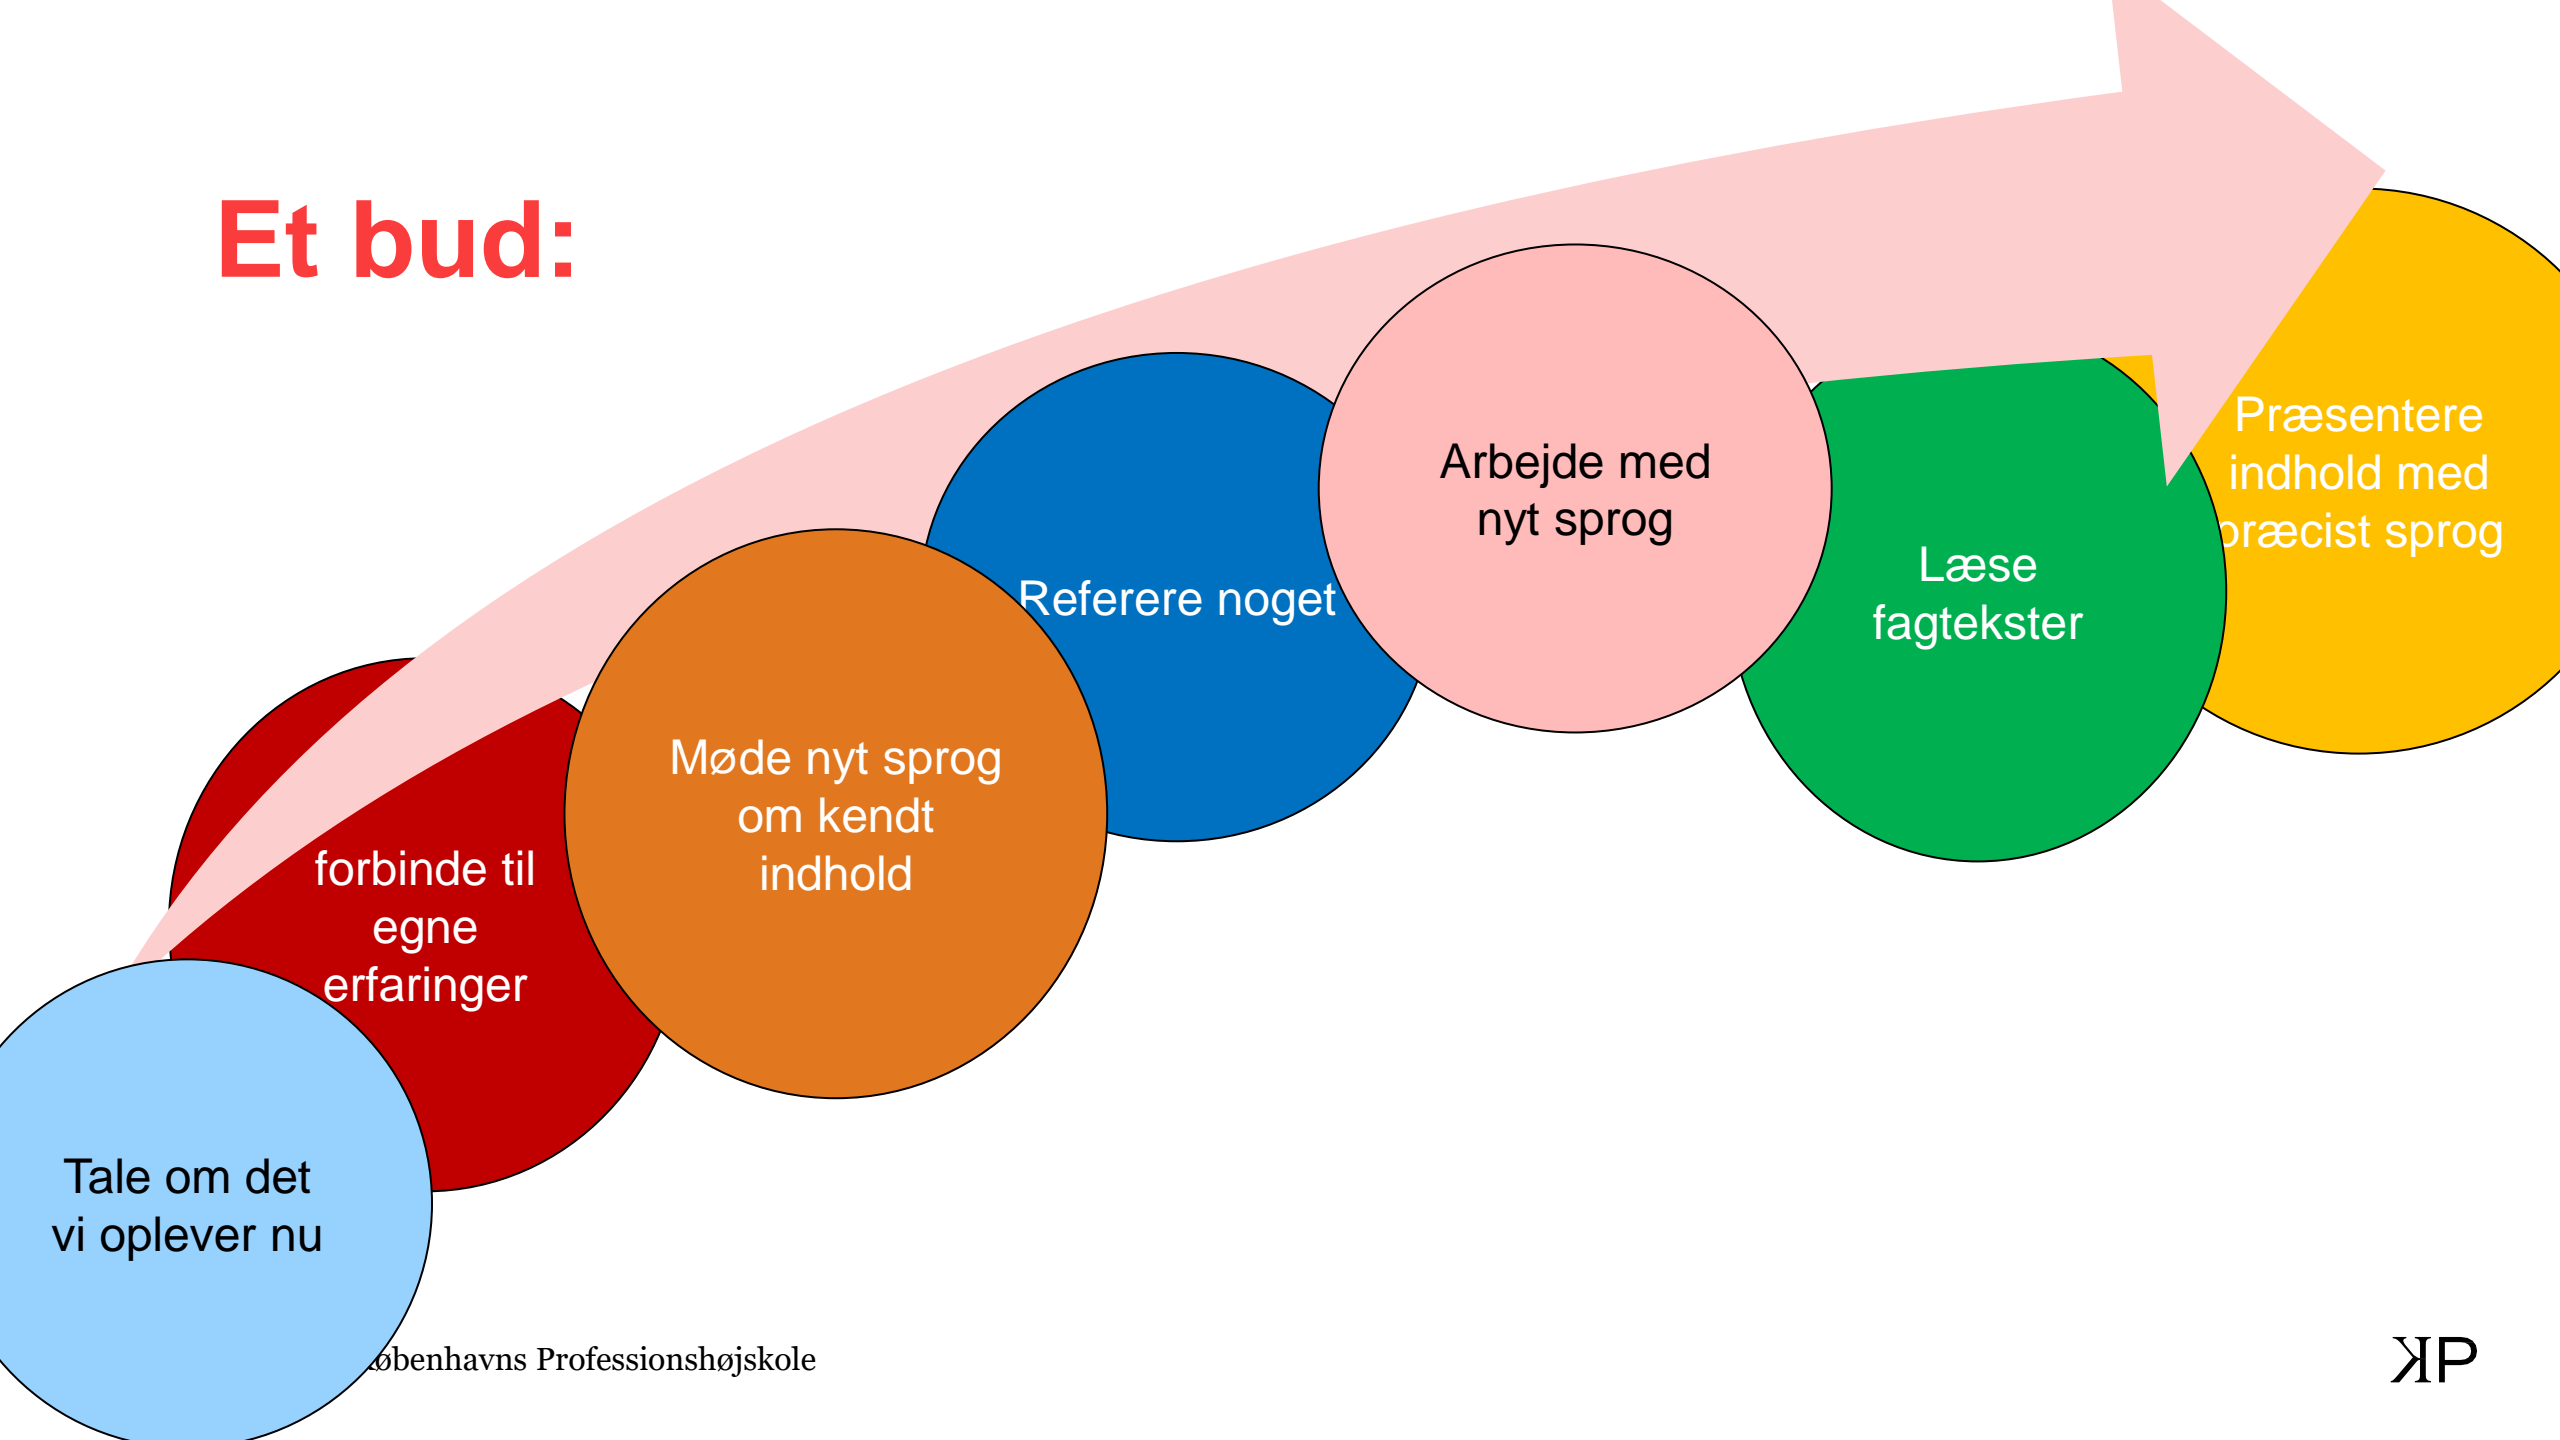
Et bud:

Tale om det vi oplever nu

forbinde til egne erfaringer

Møde nyt sprog om kendt indhold

Referere noget

Arbejde med nyt sprog

Læse fagtekster

Præsentere indhold med præcist sprog

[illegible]øbenhavns Professionshøjskole

KP